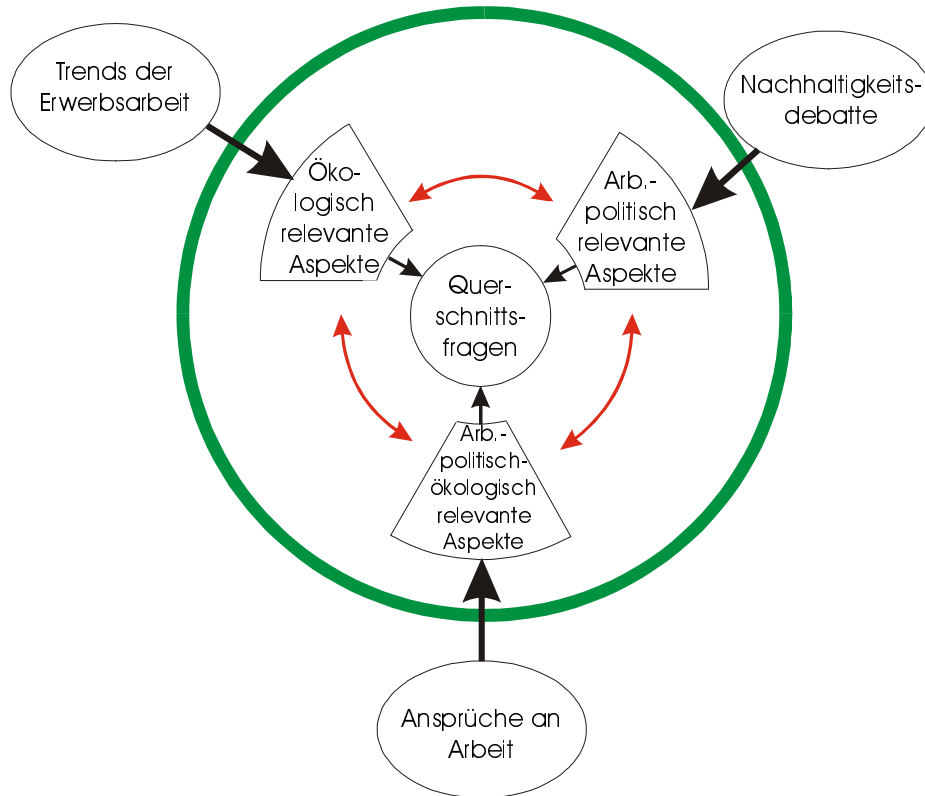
Trends der Erwerbsarbeit

Nachhaltigkeits-debatte

Öko-logisch relevante Aspekte

Arb.-politisch relevante Aspekte

Quer-schnitts-fragen

Arb.-politisch-ökologisch relevante Aspekte

Ansprüche an Arbeit